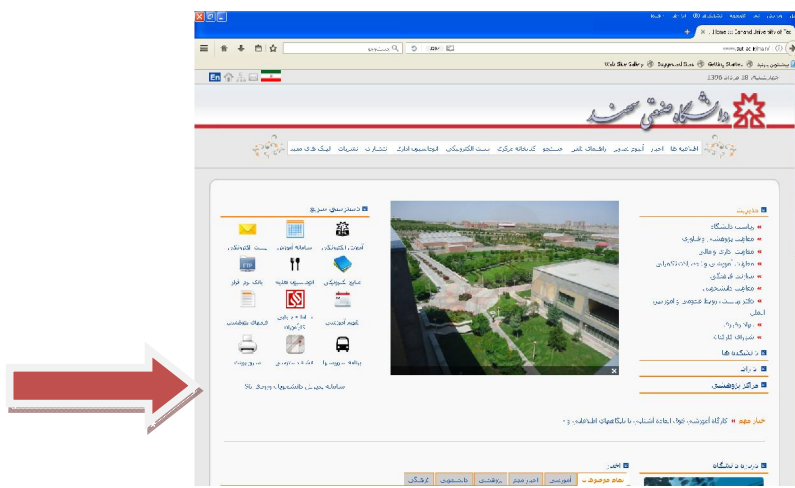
| Home :: Sahand University of Tec
www.sut.ac.ir/fa/
Web Slice Gallery  Suggested Sites  Getting Started
En
1396 دوشنبه 18 اردیبهشت
دانشگاه صنعتی سهند
اطلاعیه ها  اخبار  آموزش تصویری  راهنمای تلفن  جستجو  کتابخانه مرکزی  سیستم الکترونیکی  اتوماسیون اداری  انتشارات  نشریات  لینک های مفید
دسترسی سریع
اتوماسیون اداری  سامانه آموزش  پست الکترونیکی
منابع کتابخانه  اتوماسیون تغذیه  بانک نرم افزار
تقویم آموزشی  سامانه بازیابی  خدمات دانشجویی
برنامه اتوبوس ها  نقشه دانشگاه  سرور پرینت
سامانه پذیرش دانشجویان ورودی 95
مدیریت
ریاست دانشگاه
معاونت پژوهشی و فناوری
معاونت اداری و مالی
معاونت آموزشی و تحصیلات تکمیلی
معاونت فرهنگی
معاونت دانشجویی
دفتر ریاست، روابط عمومی و امور بین الملل
دانشکده ها
مراکز پژوهشی
خبر مهم
کارگاه آموزشی نحوه استفاده از پایگاههای اطلاعاتی
درباره دانشگاه
اخبار
همه موضوعات  آموزشی  اخبار مهم  پژوهشی  دانشجویی  فرهنگی